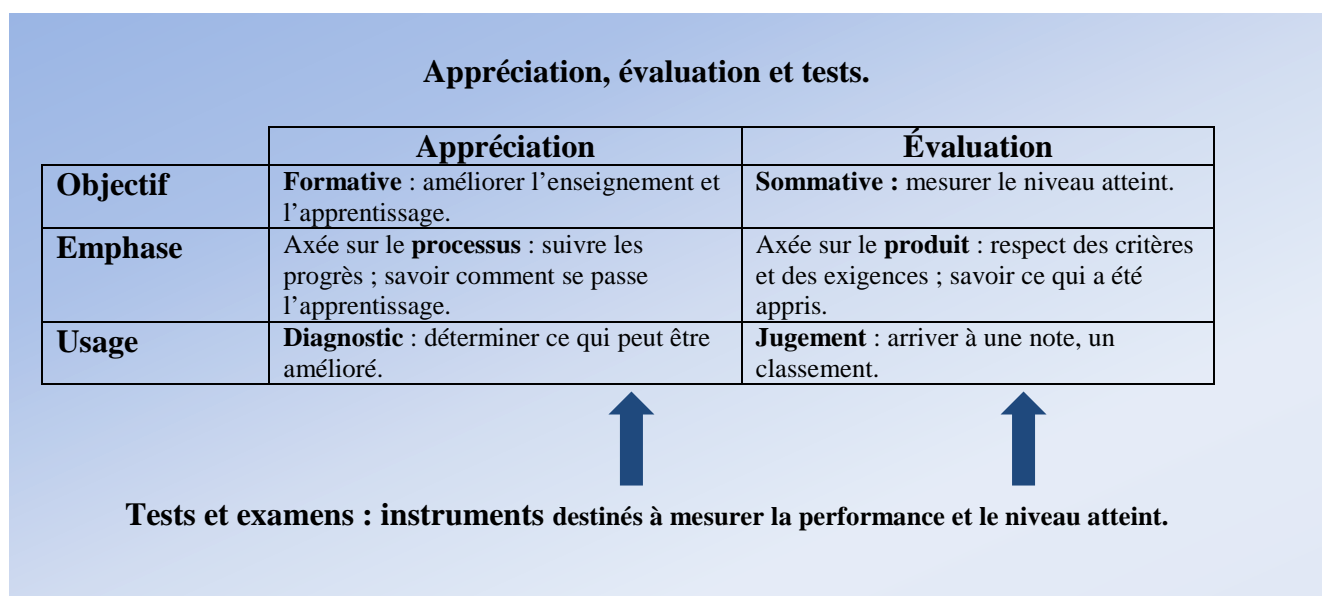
Appréciation, évaluation et tests.

| | Appréciation | Évaluation |
|---|---|---|
| Objectif | Formative : améliorer l'enseignement et l'apprentissage. | Sommative : mesurer le niveau atteint. |
| Emphase | Axée sur le processus : suivre les progrès ; savoir comment se passe l'apprentissage. | Axée sur le produit : respect des critères et des exigences ; savoir ce qui a été appris. |
| Usage | Diagnostic : déterminer ce qui peut être amélioré. | Jugement : arriver à une note, un classement. |

Tests et examens : instruments destinés à mesurer la performance et le niveau atteint.